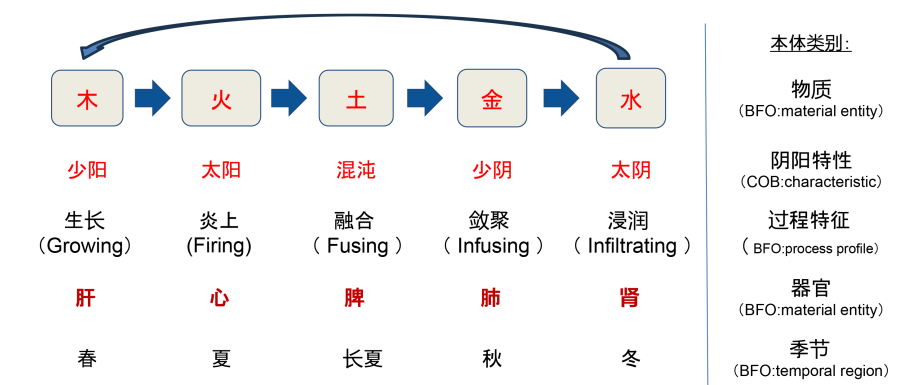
木 火 土 金 水

少阳 太阳 混沌 少阴 太阴

生长 (Growing) 炎上 (Firing) 融合 ( Fusing ) 敛聚 ( Infusing ) 浸润 ( Infiltrating )

肝 心 脾 肺 肾

春 夏 长夏 秋 冬

本体类别:

物质
(BFO:material entity)

阴阳特性
(COB:characteristic)

过程特征
( BFO:process profile)

器官
(BFO:material entity)

季节
(BFO:temporal region)